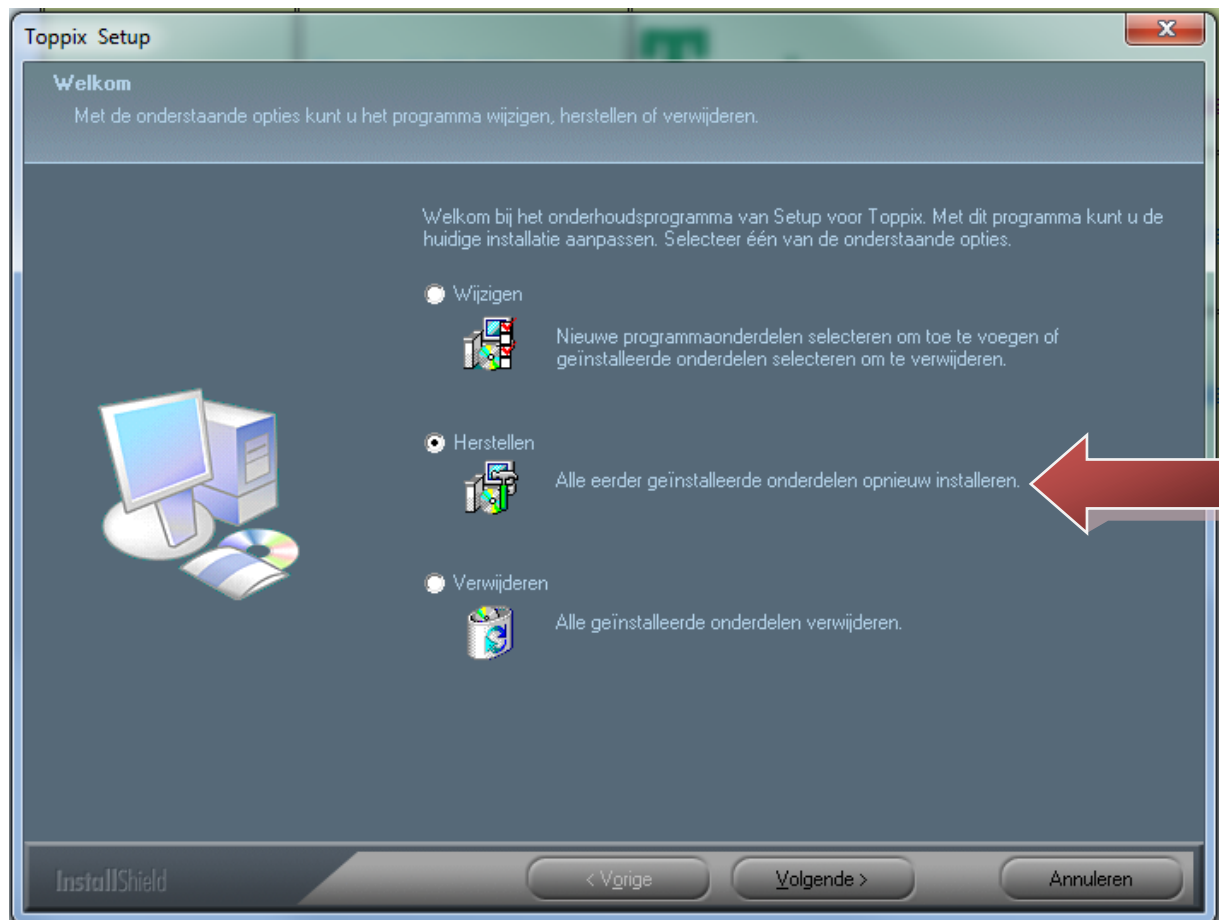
Toppix Setup

Welkom
Met de onderstaande opties kunt u het programma wijzigen, herstellen of verwijderen.

Welkom bij het onderhoudsprogramma van Setup voor Toppix. Met dit programma kunt u de huidige installatie aanpassen. Selecteer één van de onderstaande opties.

Wijzigen
Nieuwe programmaonderdelen selecteren om toe te voegen of geïnstalleerde onderdelen selecteren om te verwijderen.

Herstellen
Alle eerder geïnstalleerde onderdelen opnieuw installeren.

Verwijderen
Alle geïnstalleerde onderdelen verwijderen.

InstallShield

< Vorige
Volgende >
Annuleren